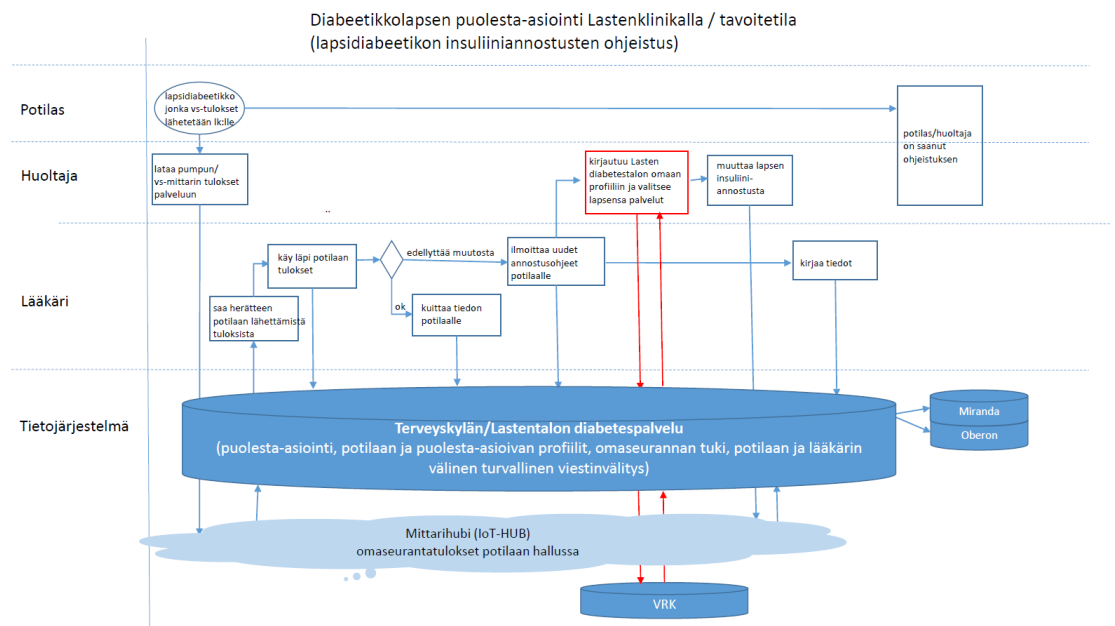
Diabeetikkolapsen puolesta-asiointi Lastenklinikalla / tavoitetila
(lapsidiabeetikon insuliiniannostusten ohjeistus)

Potilas

lapsidiabeetikko jonka vs-tulokset lähetetään lk:lle

potilas/huoltaja on saanut ohjeistuksen

Huoltaja

lataa pumpun/ vs-mittarin tulokset palveluun

kirjautuu Lasten diabetestalon omaan profiiliin ja valitsee lapsensa palvelut

muuttaa lapsen insuliini-annostusta

..

Lääkäri

käy läpi potilaan tulokset

edellyttää muutosta

ilmoittaa uudet annostusohjeet potilaalle

kirjaa tiedot

saa herätteen potilaan lähettämistä tuloksista

ok

kuittaa tiedon potilaalle

Tietojärjestelmä

Terveyskylän/Lastentalon diabetespalvelu
(puolesta-asiointi, potilaan ja puolesta-asioivan profiilit, omaseurannan tuki, potilaan ja lääkärin välinen turvallinen viestinvälitys)

Miranda

Oberon

Mittarihubi (IoT-HUB)
omaseurantatulokset potilaan hallussa

VRK